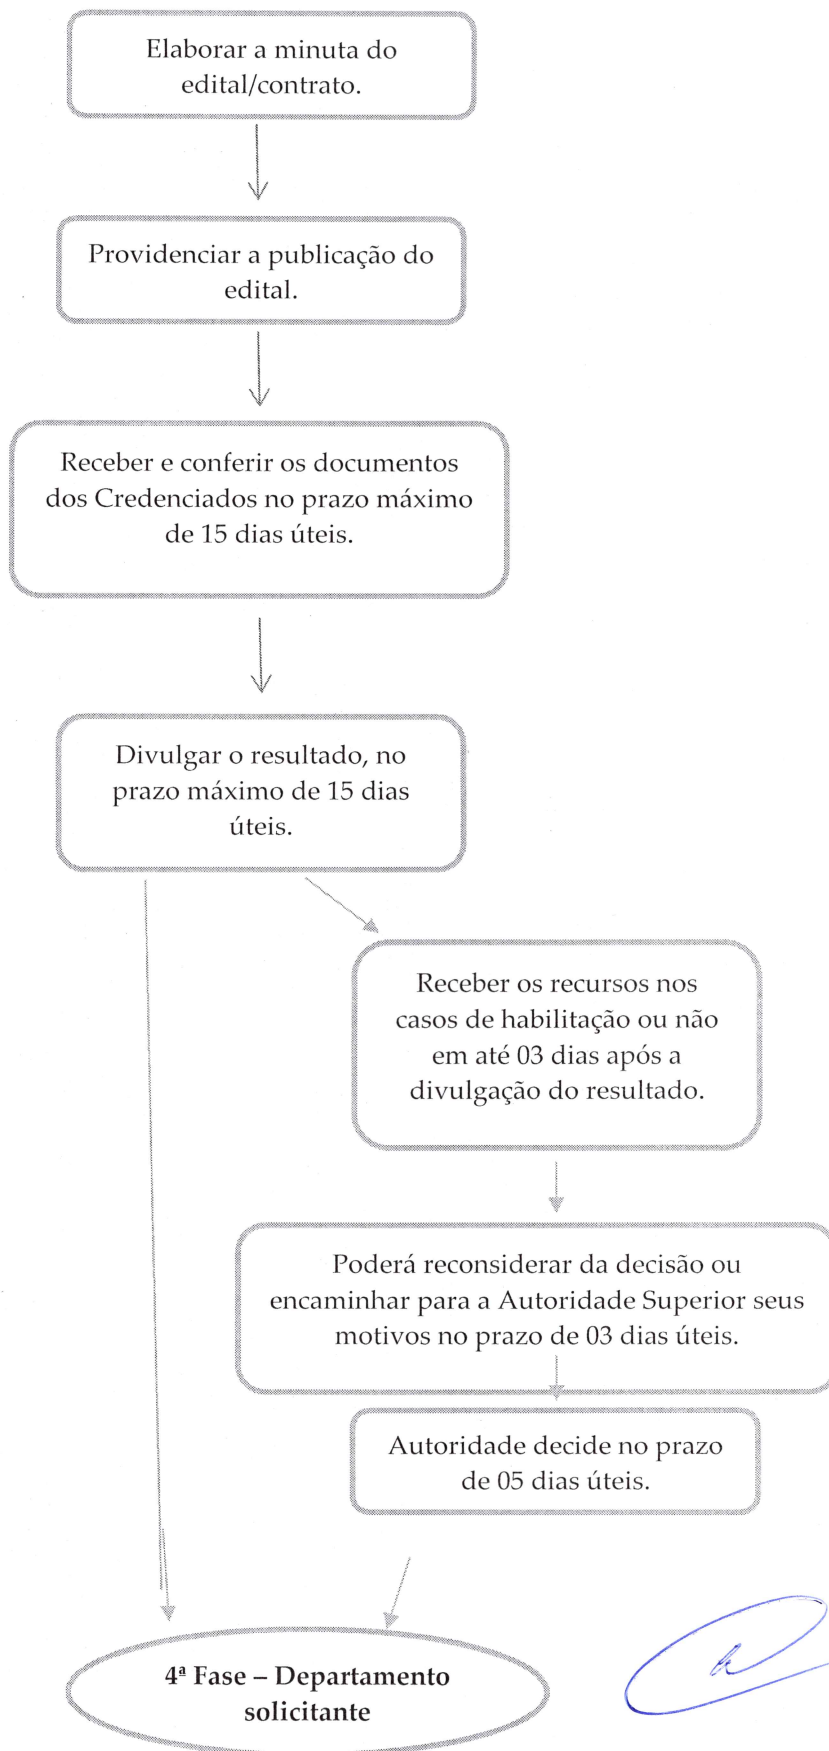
Elaborar a minuta do edital/contrato.

Providenciar a publicação do edital.

Receber e conferir os documentos dos Credenciados no prazo máximo de 15 dias úteis.

Divulgar o resultado, no prazo máximo de 15 dias úteis.

Receber os recursos nos casos de habilitação ou não em até 03 dias após a divulgação do resultado.

Poderá reconsiderar da decisão ou encaminhar para a Autoridade Superior seus motivos no prazo de 03 dias úteis.

Autoridade decide no prazo de 05 dias úteis.

4ª Fase – Departamento solicitante